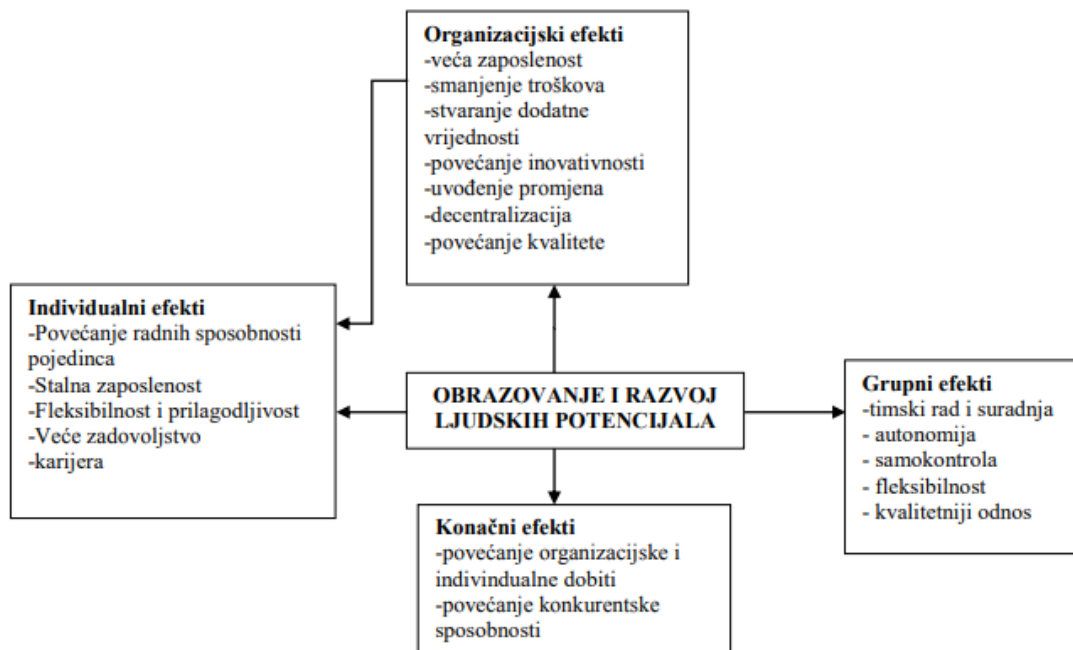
Organizacijski efekti
-veća zaposlenost
-smanjenje troškova
-stvaranje dodatne vrijednosti
-povećanje inovativnosti
-uvođenje promjena
-decentralizacija
-povećanje kvalitete

Individualni efekti
-Povećanje radnih sposobnosti pojedinca
-Stalna zaposlenost
-Fleksibilnost i prilagodljivost
-Veće zadovoljstvo
-karijera

OBRAZOVANJE I RAZVOJ LJUDSKIH POTENCIJALA

Grupni efekti
-timski rad i suradnja
- autonomija
- samokontrola
- fleksibilnost
- kvalitetniji odnos

Konačni efekti
-povećanje organizacijske i indivindualne dobiti
-povećanje konkurentske sposobnosti